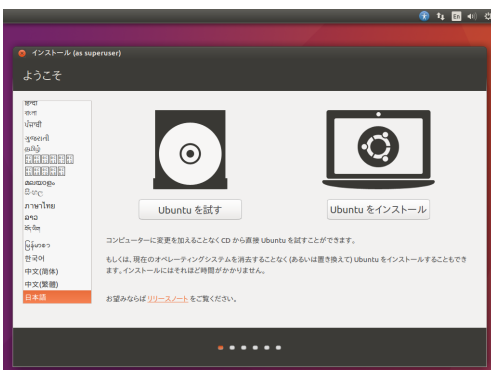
En

インストール (as superuser)

ようこそ

বাংলা
ਪੰਜਾਬੀ
ગુજરાતી
தமிழ்
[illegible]
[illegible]
മലയാളം
සිංහල
ภาษาไทย
ລາວ
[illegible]
မြန်မာစာ
한국어
中文(简体)
中文(繁體)
日本語

Ubuntu を試す

Ubuntu をインストール

コンピューターに変更を加えることなく CD から直接 Ubuntu を試すことができます。

もしくは、現在のオペレーティングシステムを消去することなく (あるいは置き換えて) Ubuntu をインストールすることもできます。インストールにはそれほど時間がかかりません。

お望みならば リリースノート をご覧ください。